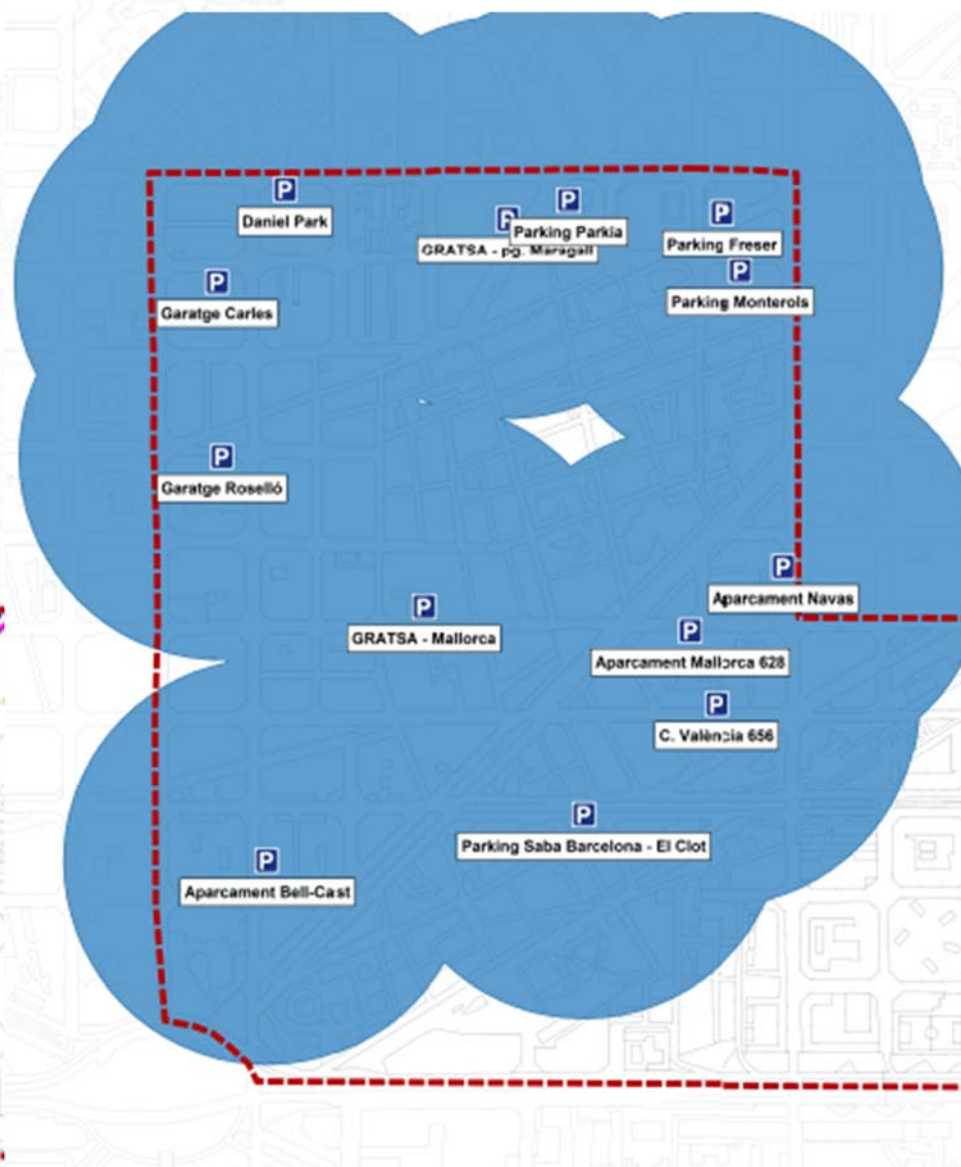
P
Daniel Park

P
Parking Parkia

P
GRATSA - pg. Maragall

P
Parking Freser

P
Parking Monterols

P
Garatge Carles

P
Garatge Roselló

P
Aparcament Navas

P
GRATSA - Mallorca

P
Aparcament Mallorca 628

P
C. València 656

P
Parking Saba Barcelona - El Clot

P
Aparcament Bell-Cast